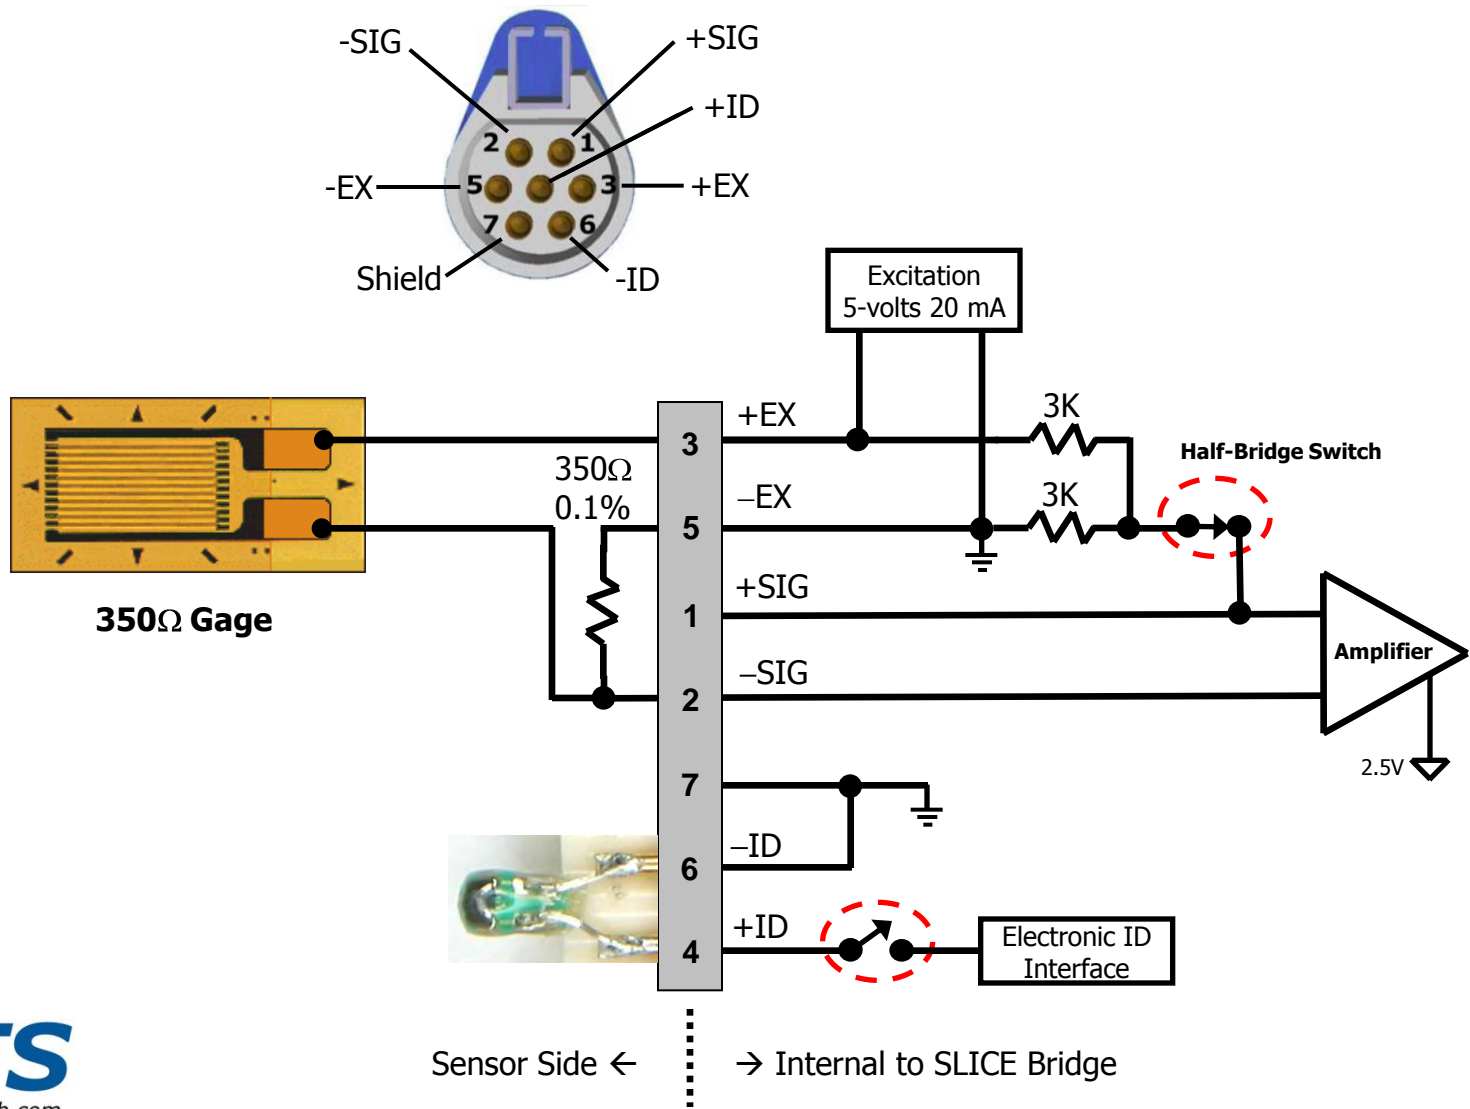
-SIG
+SIG
+ID
2
1
-EX
5
3
+EX
7
6
Shield
-ID

Excitation
5-volts 20 mA

350Ω Gage

3
+EX
3K
Half-Bridge Switch
350Ω
0.1%
5
–EX
3K
+SIG
1
Amplifier
–SIG
2
2.5V
7
–ID
6
+ID
4
Electronic ID Interface

TS
h.com

Sensor Side ←
→ Internal to SLICE Bridge